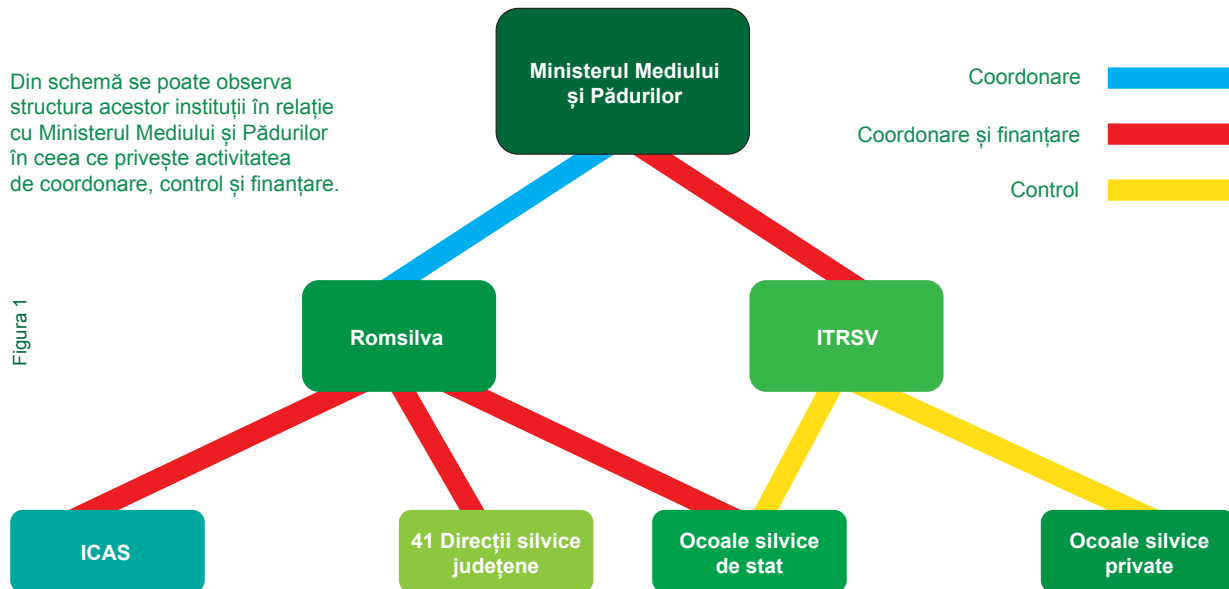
Din schemă se poate observa structura acestor instituții în relație cu Ministerul Mediului și Pădurilor în ceea ce privește activitatea de coordonare, control și finanțare.

Figura 1

Ministerul Mediului și Pădurilor

Coordonare

Coordonare și finanțare

Control

Romsilva

ITRSV

ICAS

41 Direcții silvice județene

Ocoale silvice de stat

Ocoale silvice private